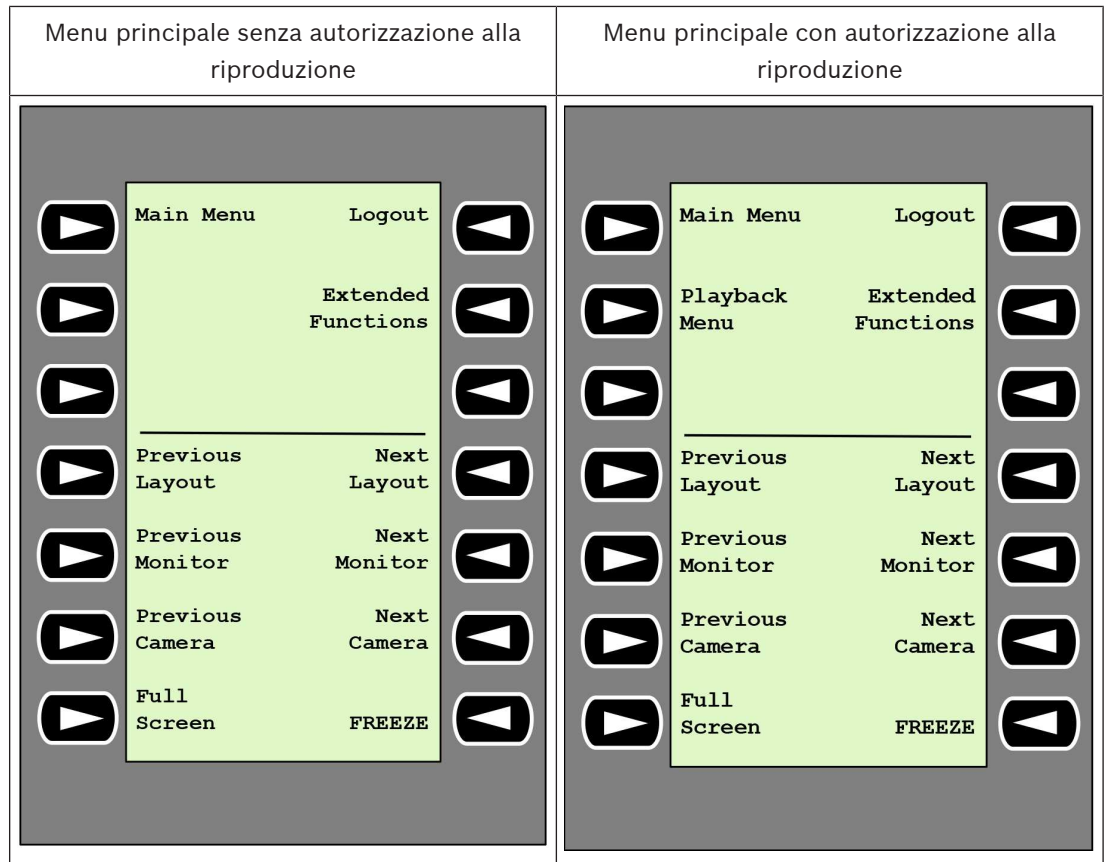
| Menu principale senza autorizzazione alla riproduzione | Menu principale con autorizzazione alla riproduzione |
|---|---|
| Main Menu Logout<br>Extended Functions<br>Previous Layout Next Layout<br>Previous Monitor Next Monitor<br>Previous Camera Next Camera<br>Full Screen FREEZE | Main Menu Logout<br>Playback Menu Extended Functions<br>Previous Layout Next Layout<br>Previous Monitor Next Monitor<br>Previous Camera Next Camera<br>Full Screen FREEZE |